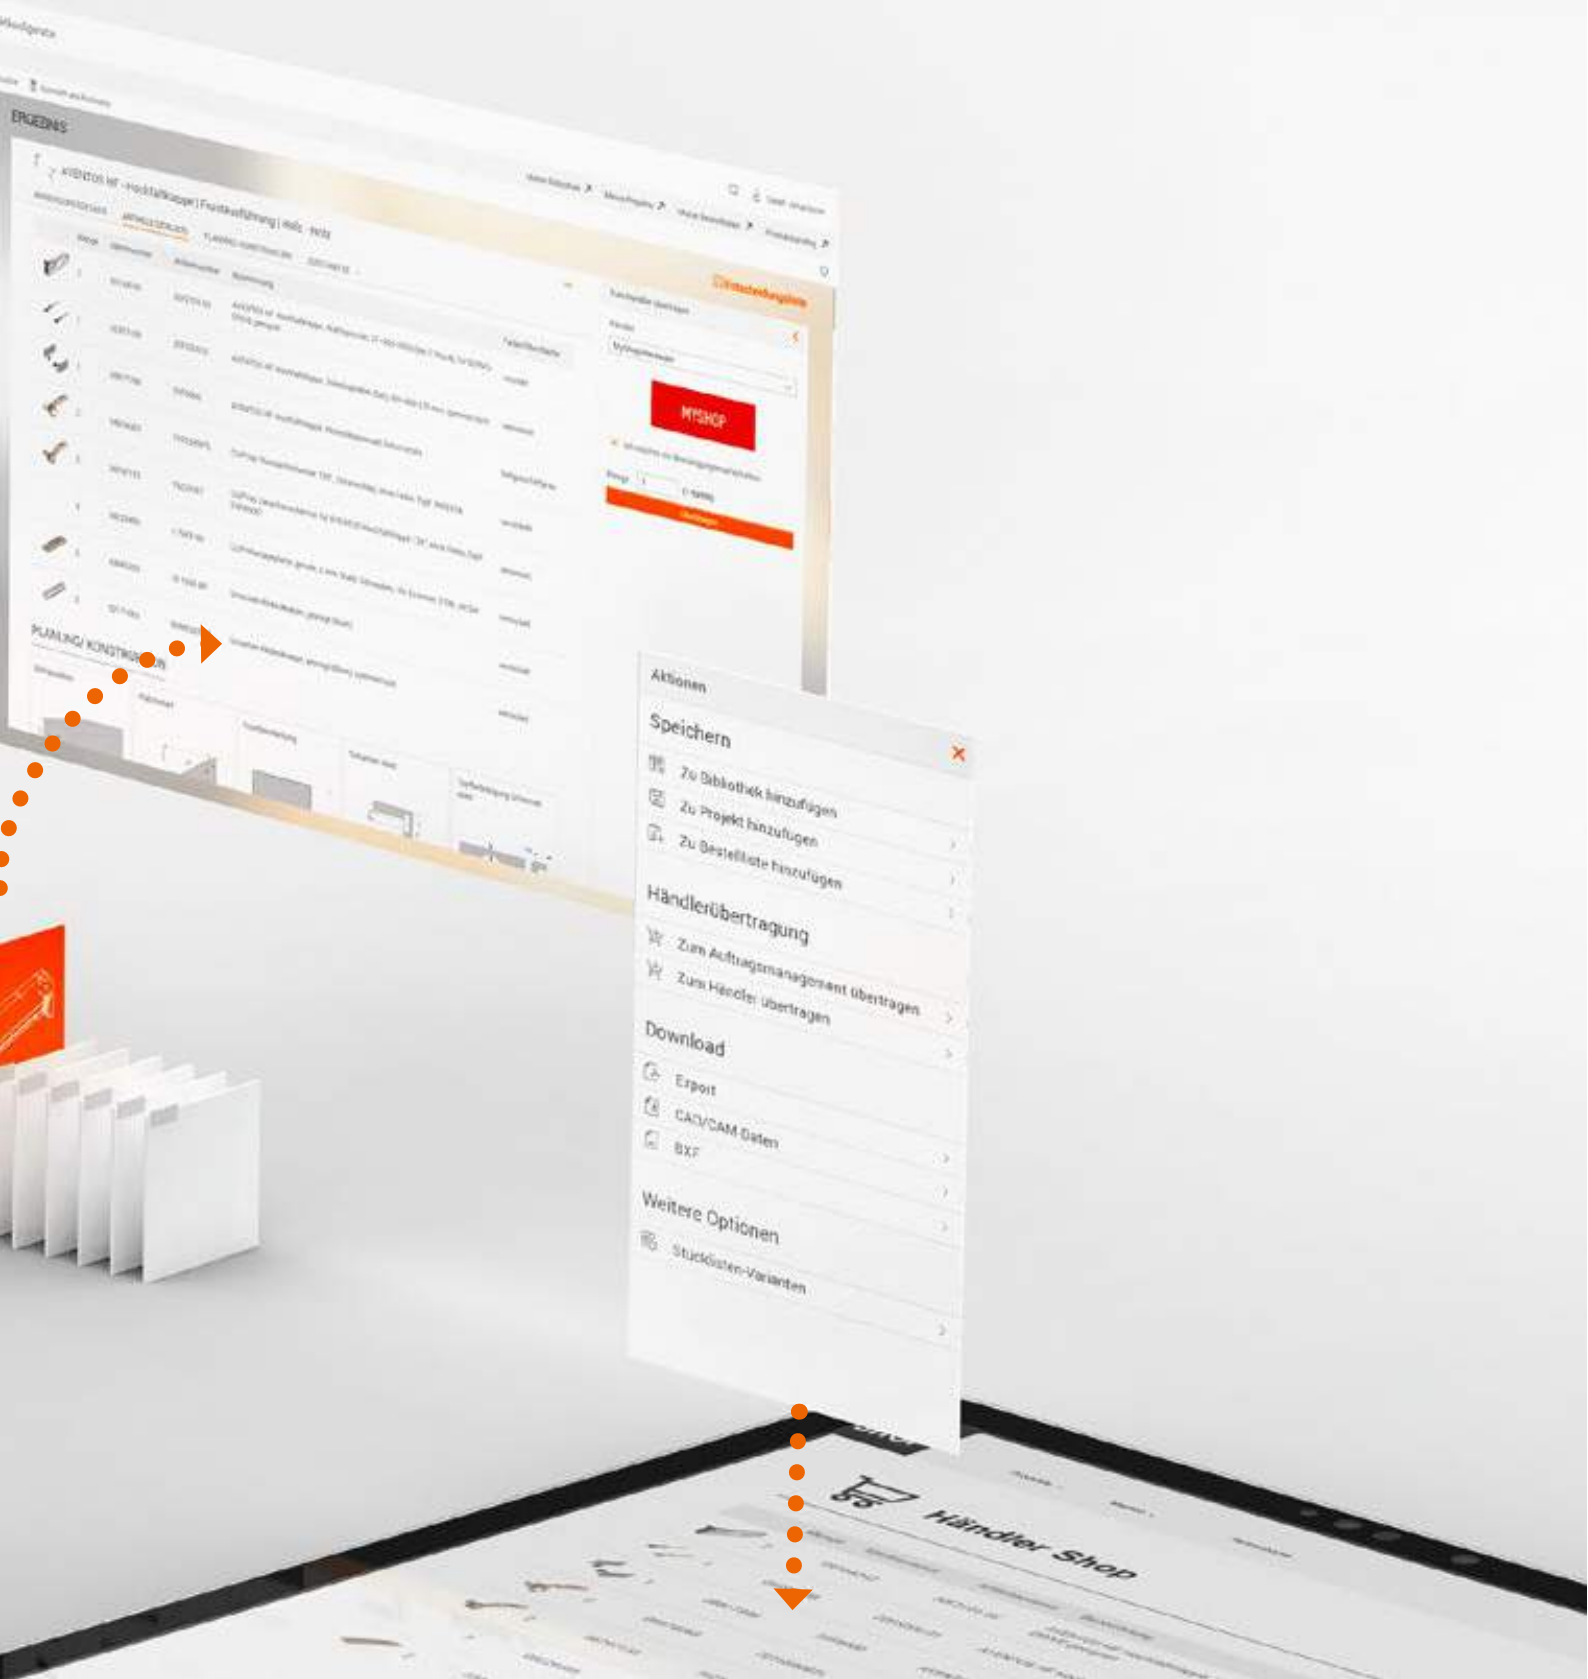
ERGEBNIS

AVENTOS HF - Hochfaltklappe | Frontkoflührung | Holz - Holz

MYSHOP

PLANUNG/ KONSTRUKTION

Aktionen

Speichern

Zu Bibliothek hinzufügen

Zu Projekt hinzufügen

Zu Bestellliste hinzufügen

Händlerübertragung

Zum Auftragsmanagement übertragen

Zum Händler übertragen

Download

Export

CAD/CAM Daten

BXF

Weitere Optionen

Stücklisten-Varianten

Händler Shop